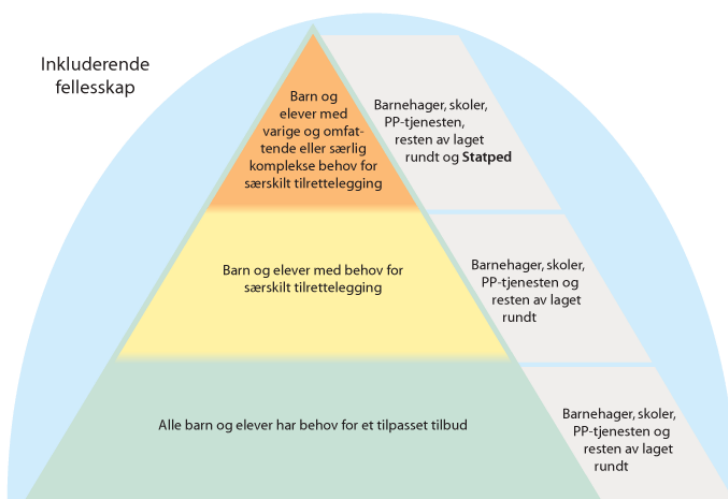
Inkluderende fellesskap

Barn og elever med varige og omfattende eller særlig komplekse behov for særskilt tilrettelegging

Barnehager, skoler, PP-tjenesten, resten av laget rundt og Statped

Barn og elever med behov for særskilt tilrettelegging

Barnehager, skoler, PP-tjenesten og resten av laget rundt

Alle barn og elever har behov for et tilpasset tilbud

Barnehager, skoler, PP-tjenesten og resten av laget rundt